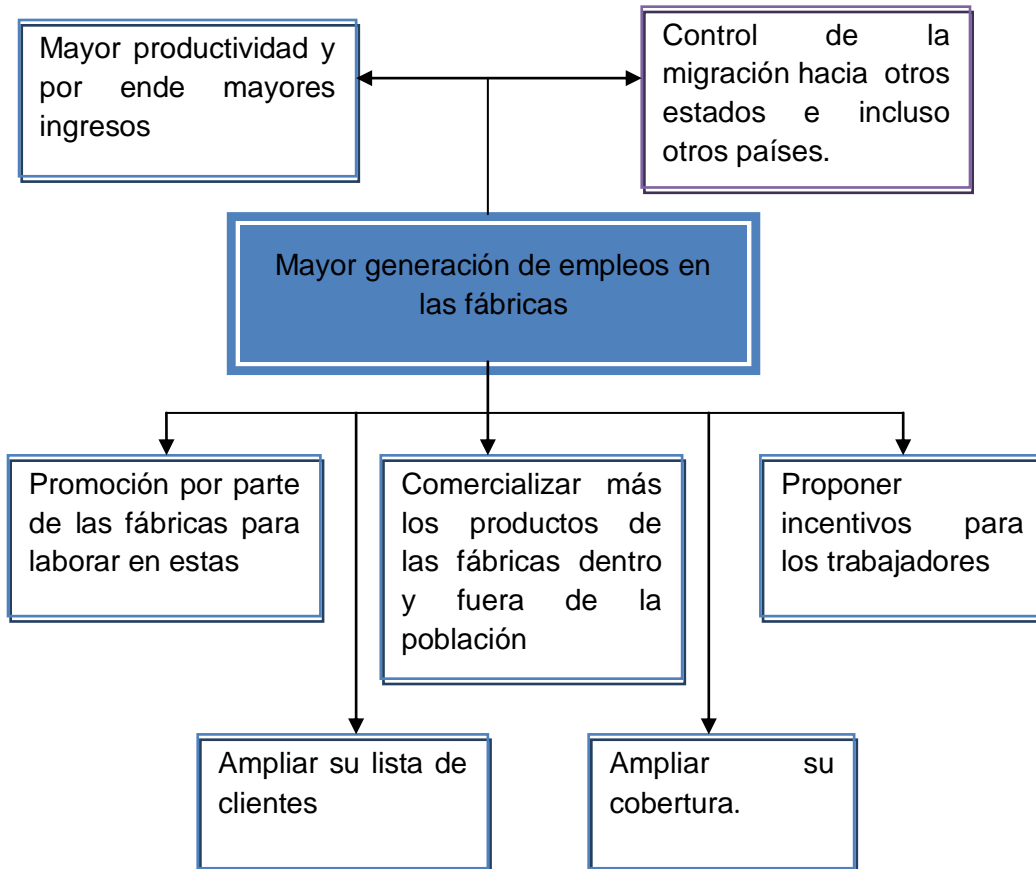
Mayor productividad y por ende mayores ingresos

Control de la migración hacia otros estados e incluso otros países.

Mayor generación de empleos en las fábricas

Promoción por parte de las fábricas para laborar en estas

Comercializar más los productos de las fábricas dentro y fuera de la población

Proponer incentivos para los trabajadores

Ampliar su lista de clientes

Ampliar su cobertura.